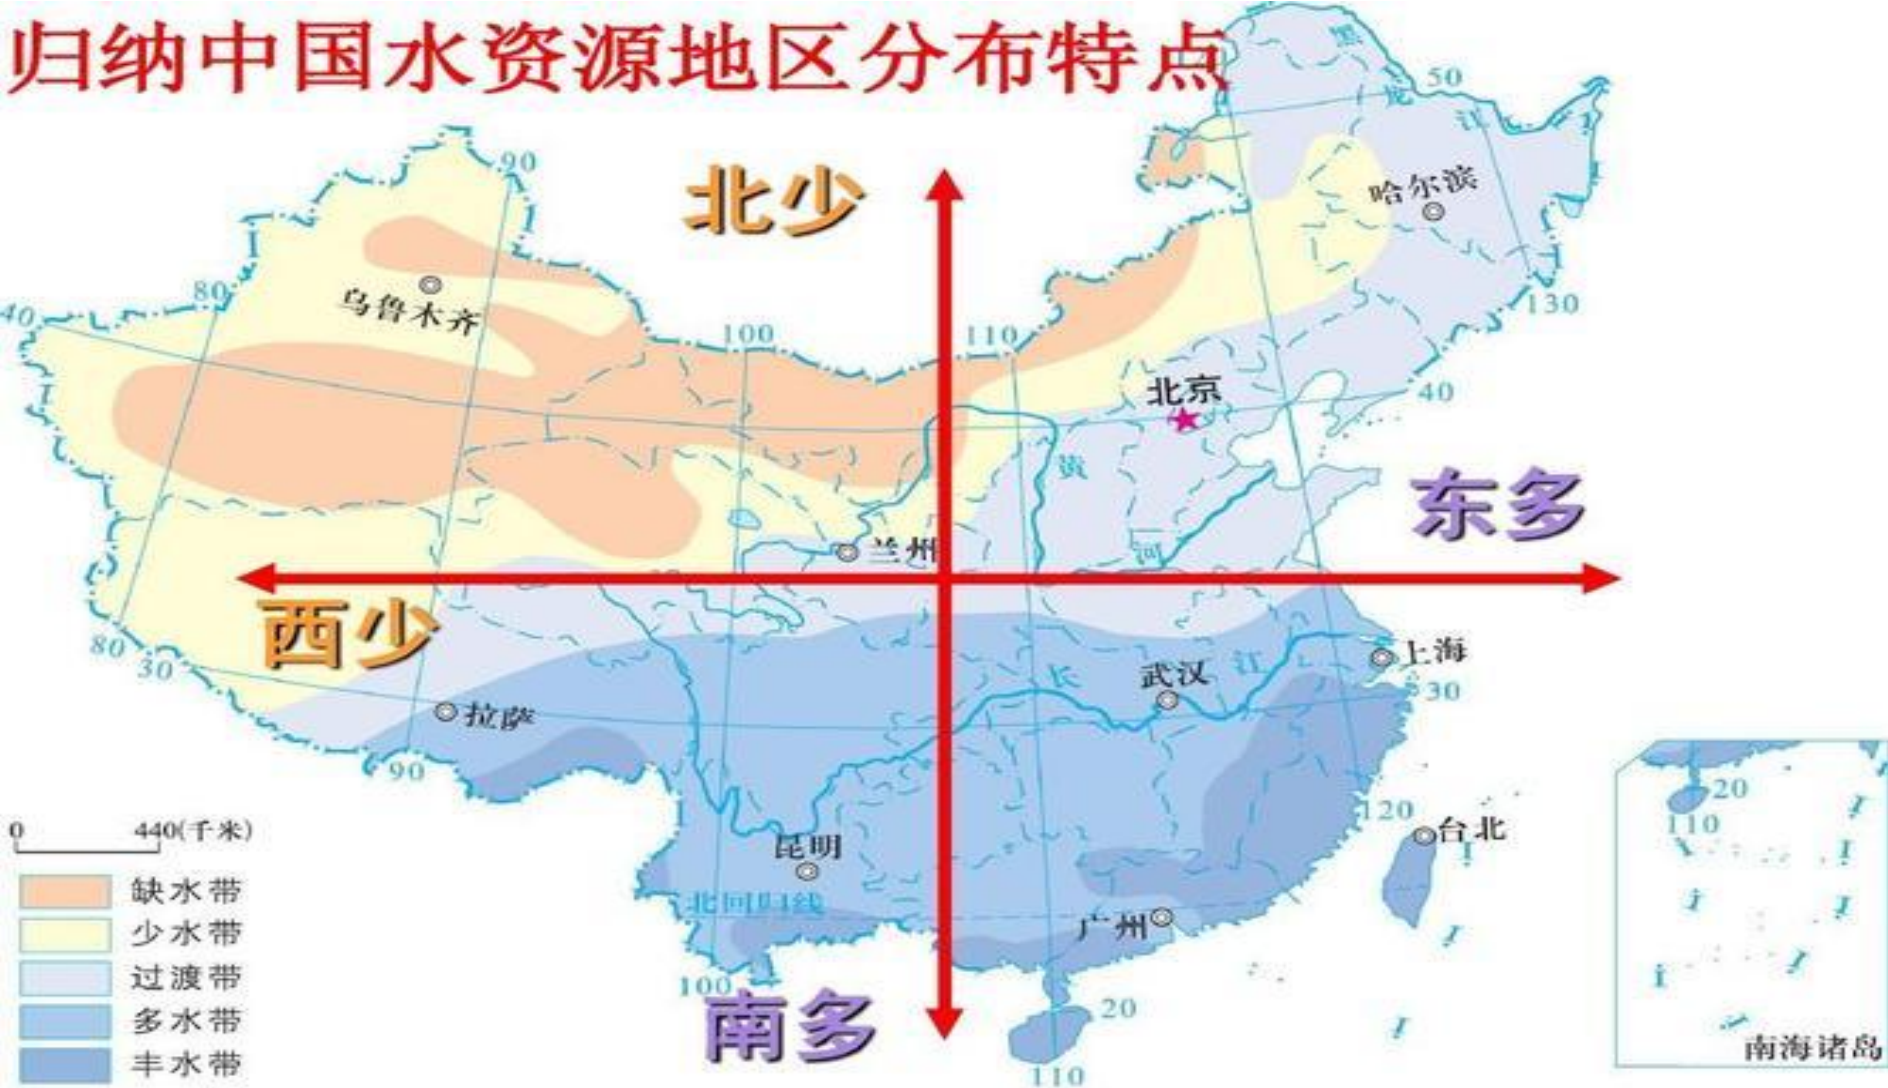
归纳中国水资源地区分布特点

北少

西少

东多

南多

黑
龙
江

50

哈尔滨

130

乌鲁木齐

90

80

40

100

110

北京

40

黄
河

兰州

80

30

上海

长
江

武汉

30

拉萨

90

120

台北

昆明

北回归线

广州

100

20

110

20

110

南海诸岛

0 440(千米)

缺水带

少水带

过渡带

多水带

丰水带